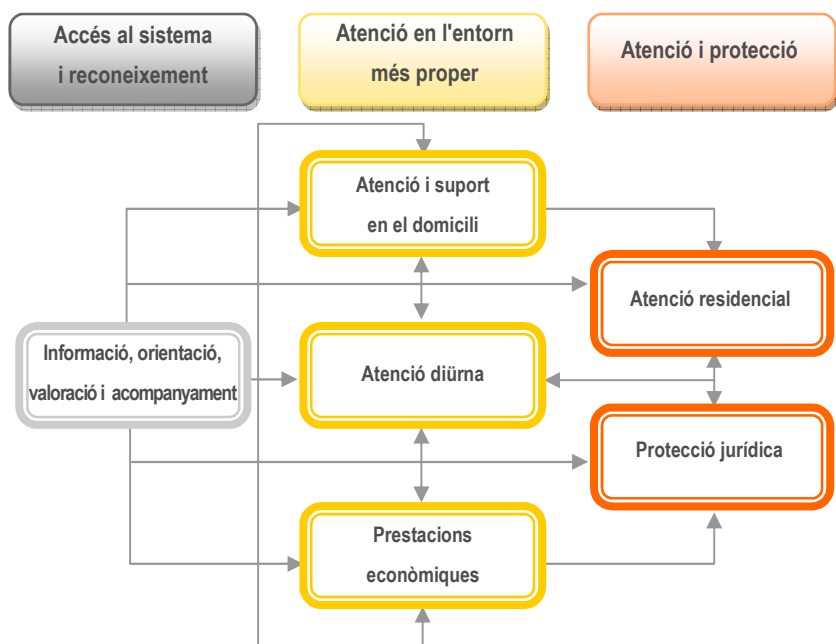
Accés al sistema i reconeixement

Atenció en l'entorn més proper

Atenció i protecció

Atenció i suport en el domicili

Atenció residencial

Informació, orientació, valoració i acompanyament

Atenció diürna

Protecció jurídica

Prestacions econòmiques